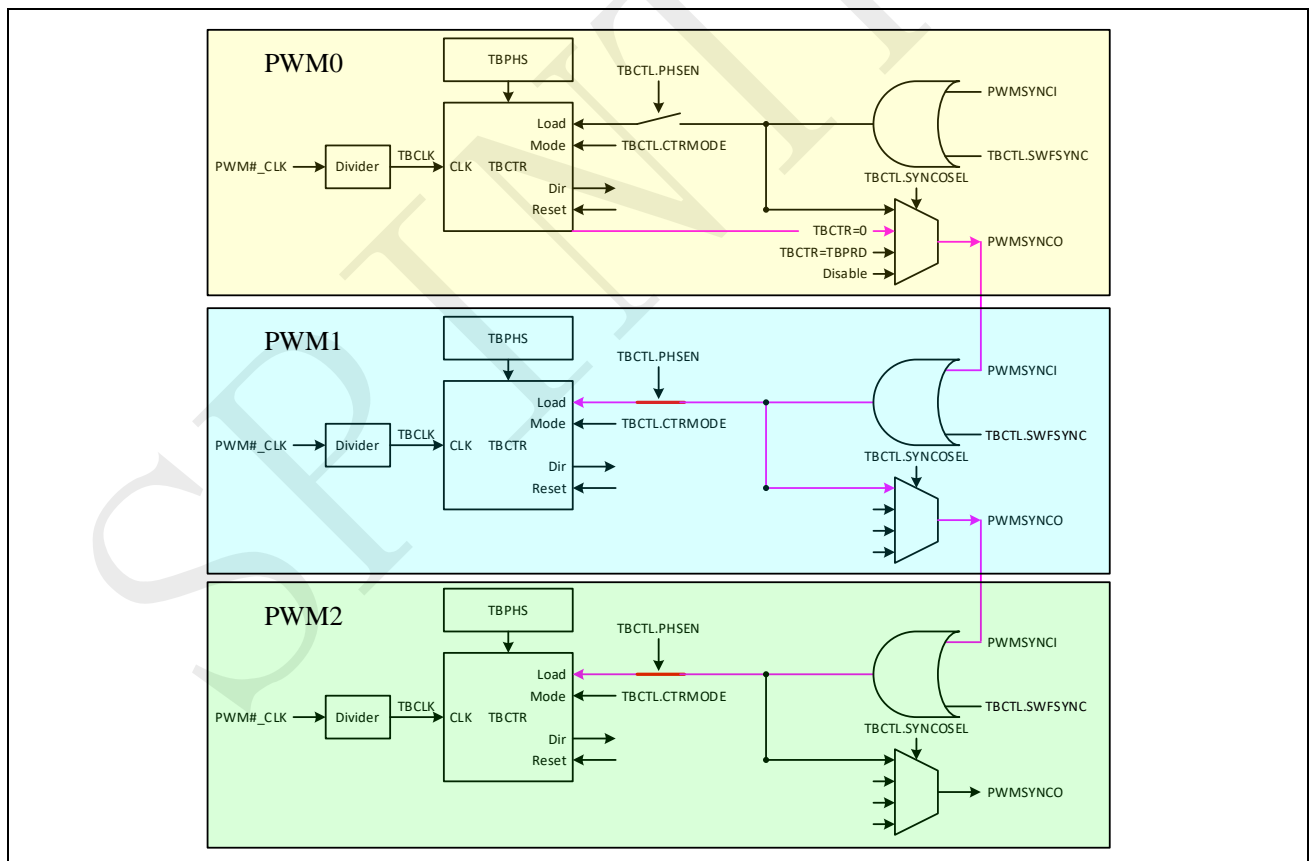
PWM0

TBPHS

TBCTL.PHSEN

PWMSYNCI

Load

Mode

TBCTL.CTRMODE

PWM#_CLK

Divider

TBCLK

CLK

TBCTR

TBCTL.SWFSYNC

TBCTL.SYNCOSEL

Dir

Reset

TBCTR=0

PWMSYNCO

TBCTR=TBPRD

Disable

PWM1

TBPHS

TBCTL.PHSEN

PWMSYNCI

Load

Mode

TBCTL.CTRMODE

PWM#_CLK

Divider

TBCLK

CLK

TBCTR

TBCTL.SWFSYNC

TBCTL.SYNCOSEL

Dir

Reset

PWMSYNCO

PWM2

TBPHS

TBCTL.PHSEN

PWMSYNCI

Load

Mode

TBCTL.CTRMODE

PWM#_CLK

Divider

TBCLK

CLK

TBCTR

TBCTL.SWFSYNC

TBCTL.SYNCOSEL

Dir

Reset

PWMSYNCO

SPNL